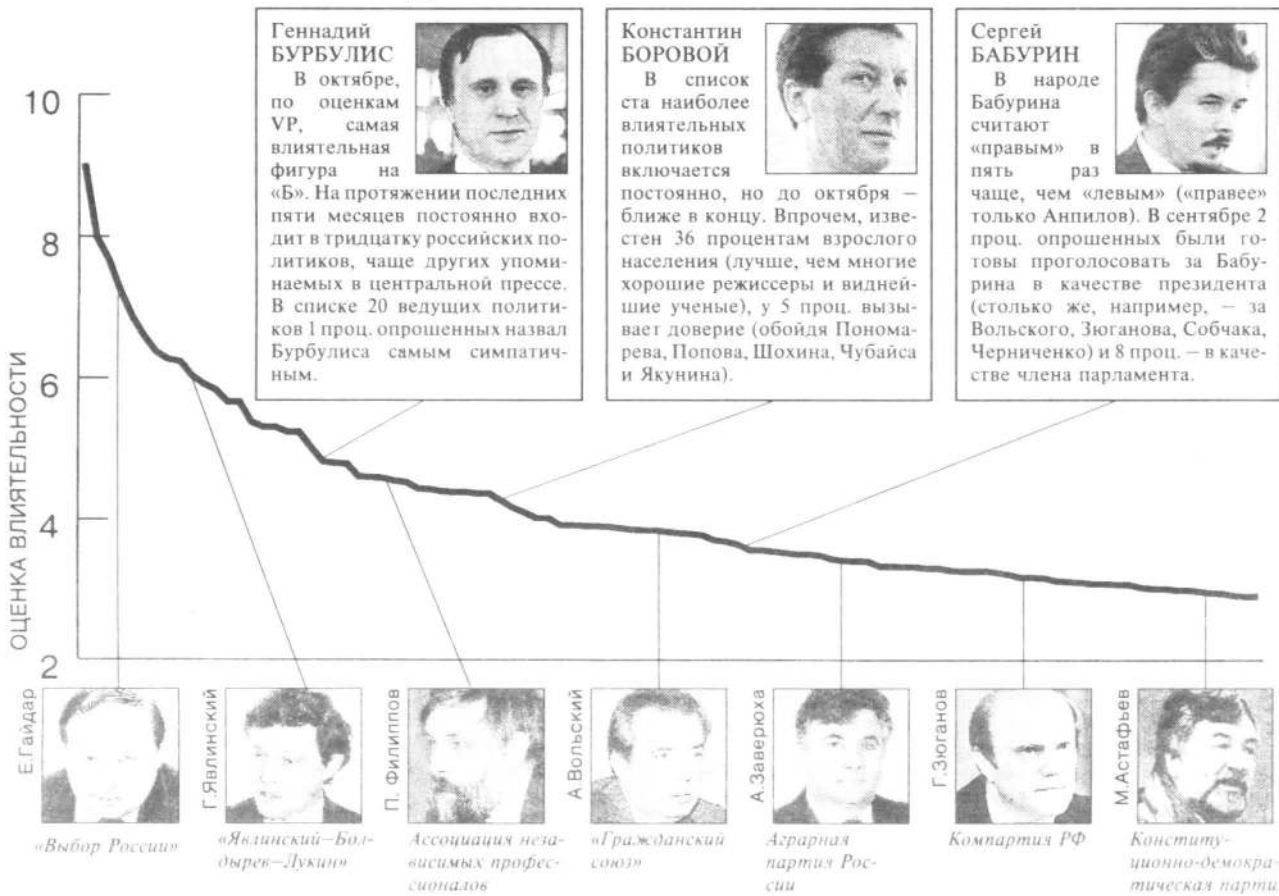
Геннадий БУРБУЛИС
В октябре, по оценкам VP, самая влиятельная фигура на «Б». На протяжении последних пяти месяцев постоянно входит в тридцатку российских политиков, чаще других упоминаемых в центральной прессе. В списке 20 ведущих политиков 1 проц. опрошенных назвал Бурбулиса самым симпатичным.

Константин БОРОВОЙ
В список ста наиболее влиятельных политиков включается постоянно, но до октября – ближе в концу. Впрочем, известен 36 процентам взрослого населения (лучше, чем многие хорошие режиссеры и виднейшие ученые), у 5 проц. вызывает доверие (обойдя Пономарева, Попова, Шохина, Чубайса и Якунина).

Сергей БАБУРИН
В народе Бабурина считают «правым» в пять раз чаще, чем «левым» («правее» только Анпилов). В сентябре 2 проц. опрошенных были готовы проголосовать за Бабурина в качестве президента (столько же, например, – за Вольского, Зюганова, Собчака, Черниченко) и 8 проц. – в качестве члена парламента.

10
8
6
4
2
ОЦЕНКА ВЛИЯТЕЛЬНОСТИ

Е.Гайдар
«Выбор России»

Г.Явлинский
«Явлинский–Болдырев–Лукин»

П. Филиппов
Ассоциация независимых профессионалов

А.Вольский
«Гражданский союз»

А.Заверюха
Аграрная партия России

Г.Зюганов
Компартия РФ

М.Астафьев
Конституционно-демократическая парти